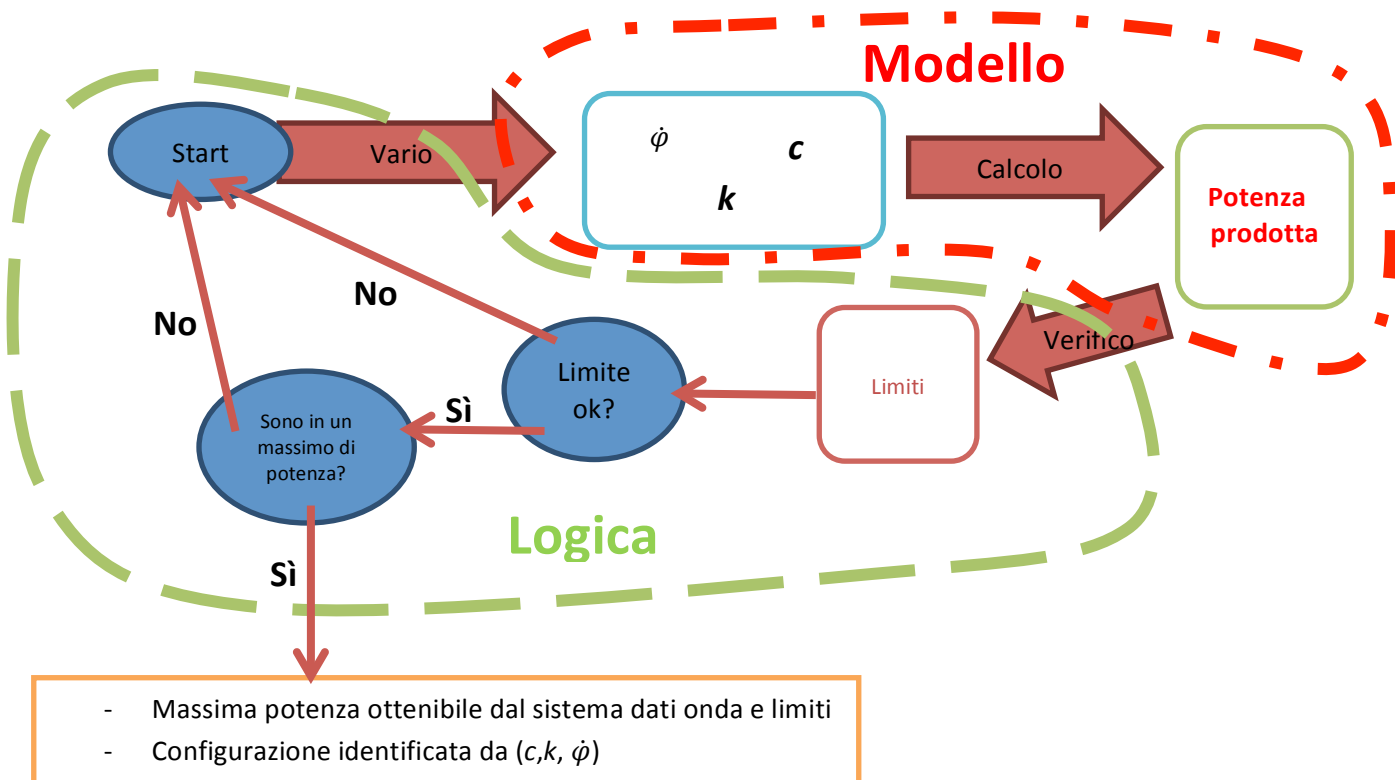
Modello

Start

Vario

$\dot{\varphi}$

$c$

$k$

Calcolo

Potenza prodotta

Verifico

Limiti

No

No

Limite ok?

Sì

Sono in un massimo di potenza?

Logica

Sì

- Massima potenza ottenibile dal sistema dati onda e limiti
- Configurazione identificata da ($c$,$k$, $\dot{\varphi}$)